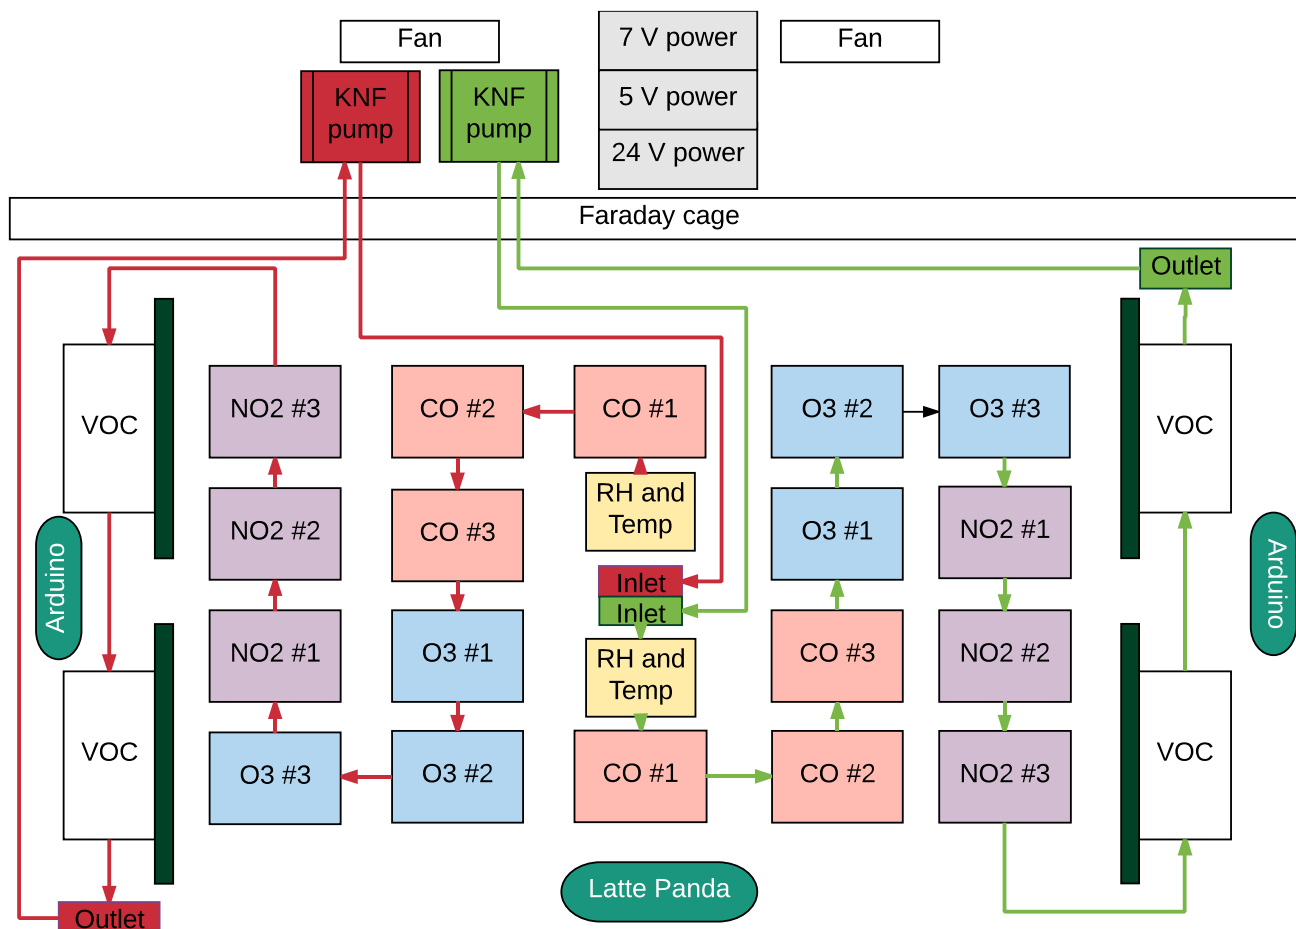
Fan

7 V power

5 V power

24 V power

Fan

KNF pump

KNF pump

Faraday cage

Outlet

VOC

NO2 #3

CO #2

CO #1

O3 #2

O3 #3

VOC

RH and Temp

NO2 #2

CO #3

O3 #1

NO2 #1

Arduino

Arduino

Inlet

Inlet

VOC

NO2 #1

O3 #1

RH and Temp

CO #3

NO2 #2

VOC

O3 #3

O3 #2

CO #1

CO #2

NO2 #3

Latte Panda

Outlet